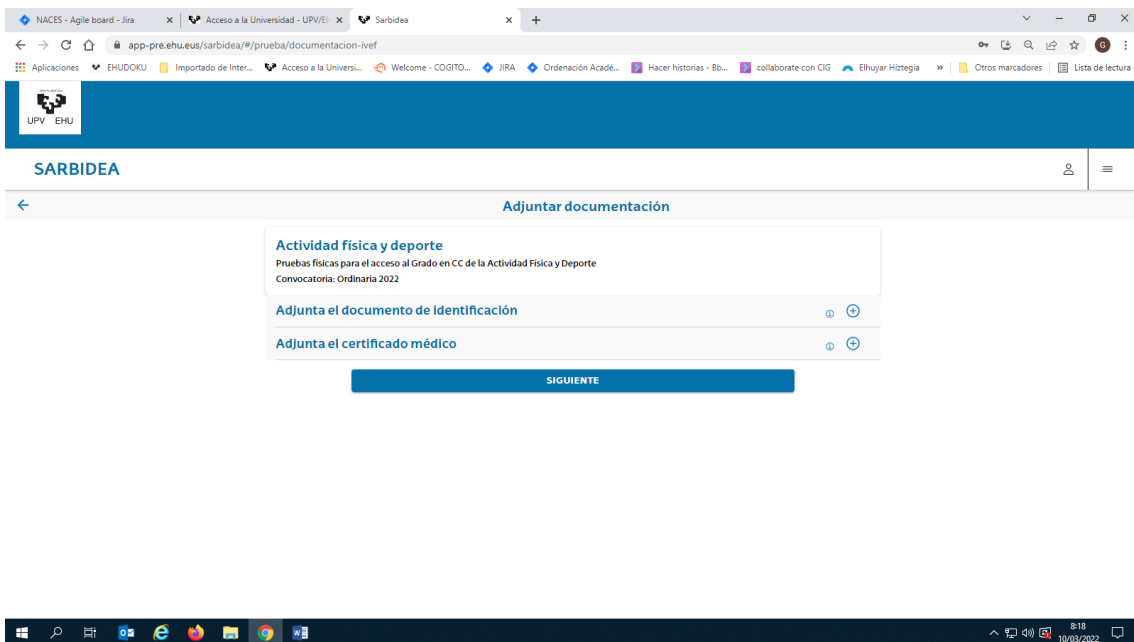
NACES - Agile board - Jira
Acceso a la Universidad - UPV/EH
Sarbidea

app-pre.ehu.eus/sarbidea/#/prueba/documentacion-ivef

Aplicaciones EHUDOKU Importado de Inter... Acceso a la Universi... Welcome - COGITO... JIRA Ordenación Acadé... Hacer historias - Bb... collaborate con CIG Elhuyar Hiztegia » Otros marcadores Lista de lectura

UPV EHU

SARBIDEA

Adjuntar documentación

Actividad física y deporte
Pruebas físicas para el acceso al Grado en CC de la Actividad Física y Deporte
Convocatoria: Ordinaria 2022

Adjunta el documento de identificación

Adjunta el certificado médico

SIGUIENTE

8:18
10/03/2022